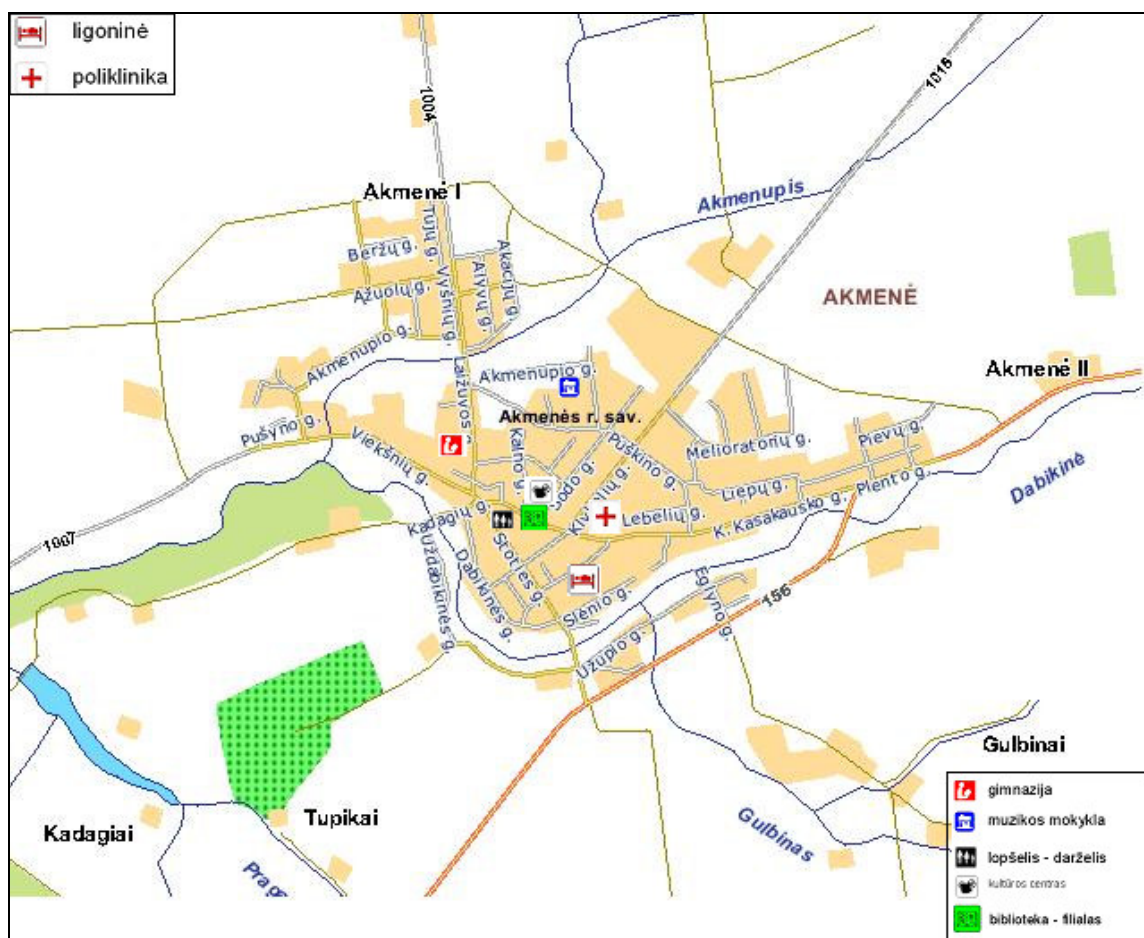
ligoninė
poliklinika

1004
1016
Akmenupis
Akmenė I
Beržų g.
Tujų g.
Vyšnių g.
Alyvų g.
Akacijų g.
Ąžuolų g.
AKMENĖ
Akmenupio g.
Akmenupio g.
Lazdynų g.
Akmenė II
Akmenės r. sav.
Pušyno g.
Viekšnių g.
Kalno g.
Puškino g.
Melioratorių g.
Pievų g.
Sodo g.
Liepų g.
Plento g.
Dabikinė
1007
Kadagių g.
Klevų g.
Lebelių g.
K. Kasakausko g.
Stoties g.
Užudabikinės g.
Dabikinės g.
Slėnio g.
Eglyno g.
156
Užupio g.
Gulbinai
Kadagiai
Tupikai
Gulbinas
Prag

gimnazija
muzikos mokykla
lopšelis - darželis
kultūros centras
biblioteka - filialas